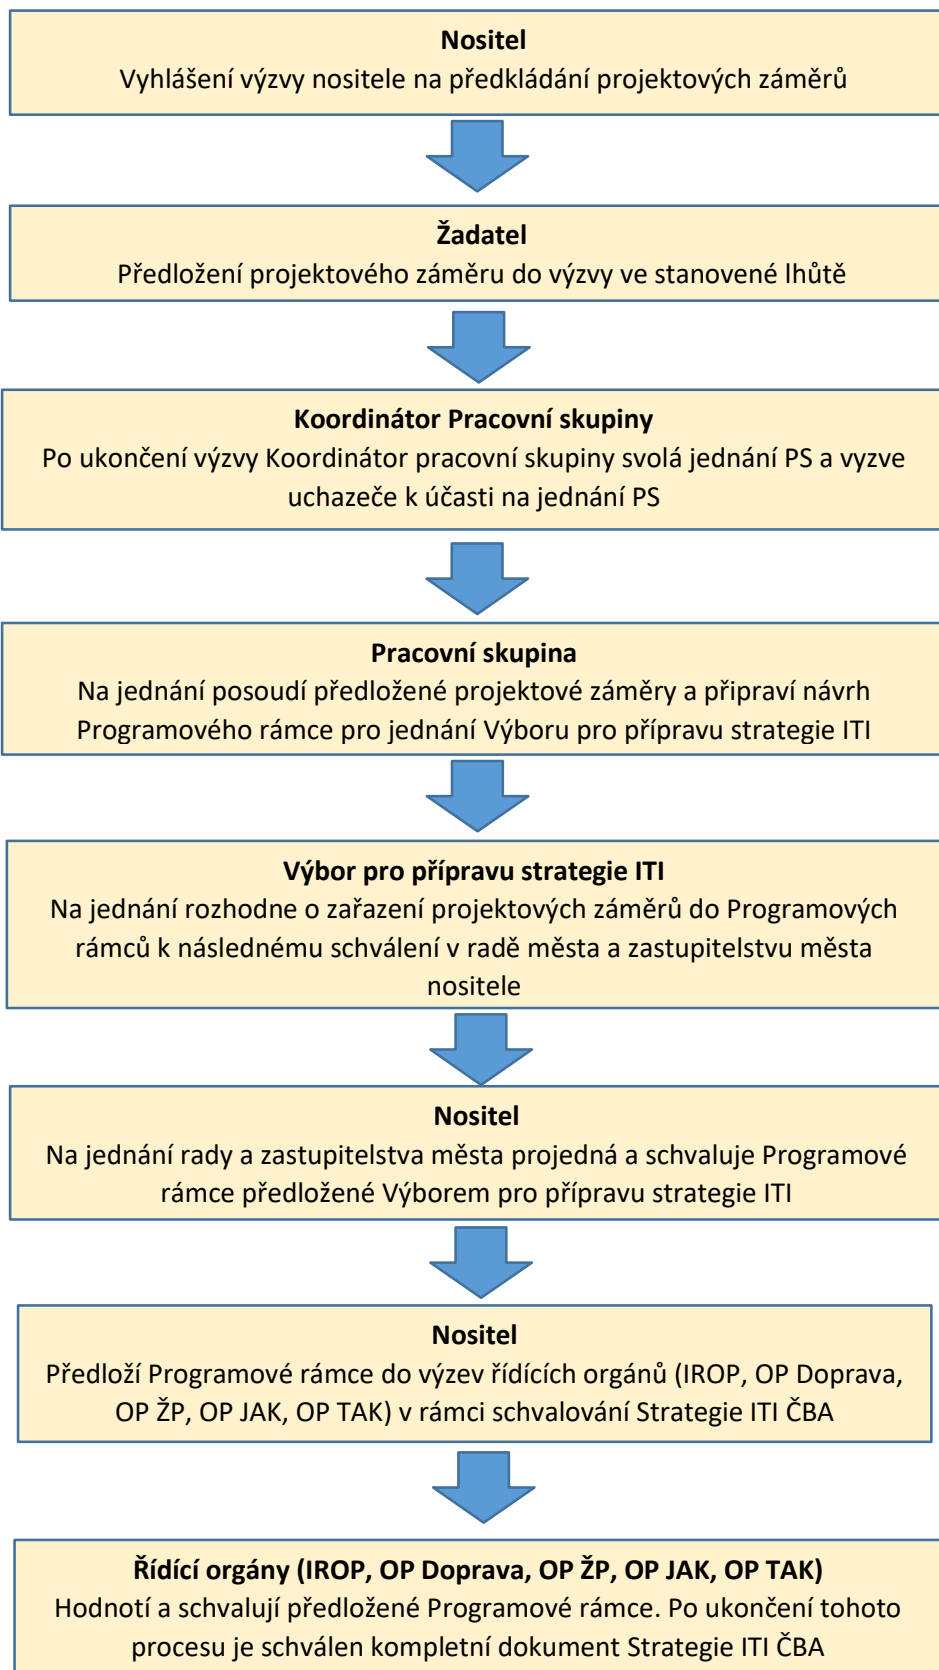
**Nositel**
Vyhlášení výzvy nositele na předkládání projektových záměrů

**Žadatel**
Předložení projektového záměru do výzvy ve stanovené lhůtě

**Koordinátor Pracovní skupiny**
Po ukončení výzvy Koordinátor pracovní skupiny svolá jednání PS a vyzve uchazeče k účasti na jednání PS

**Pracovní skupina**
Na jednání posoudí předložené projektové záměry a připraví návrh Programového rámce pro jednání Výboru pro přípravu strategie ITI

**Výbor pro přípravu strategie ITI**
Na jednání rozhodne o zařazení projektových záměrů do Programových rámců k následnému schválení v radě města a zastupitelstvu města nositele

**Nositel**
Na jednání rady a zastupitelstva města projedná a schvaluje Programové rámce předložené Výborem pro přípravu strategie ITI

**Nositel**
Předloží Programové rámce do výzev řídících orgánů (IROP, OP Doprava, OP ŽP, OP JAK, OP TAK) v rámci schvalování Strategie ITI ČBA

**Řídící orgány (IROP, OP Doprava, OP ŽP, OP JAK, OP TAK)**
Hodnotí a schvalují předložené Programové rámce. Po ukončení tohoto procesu je schválen kompletní dokument Strategie ITI ČBA